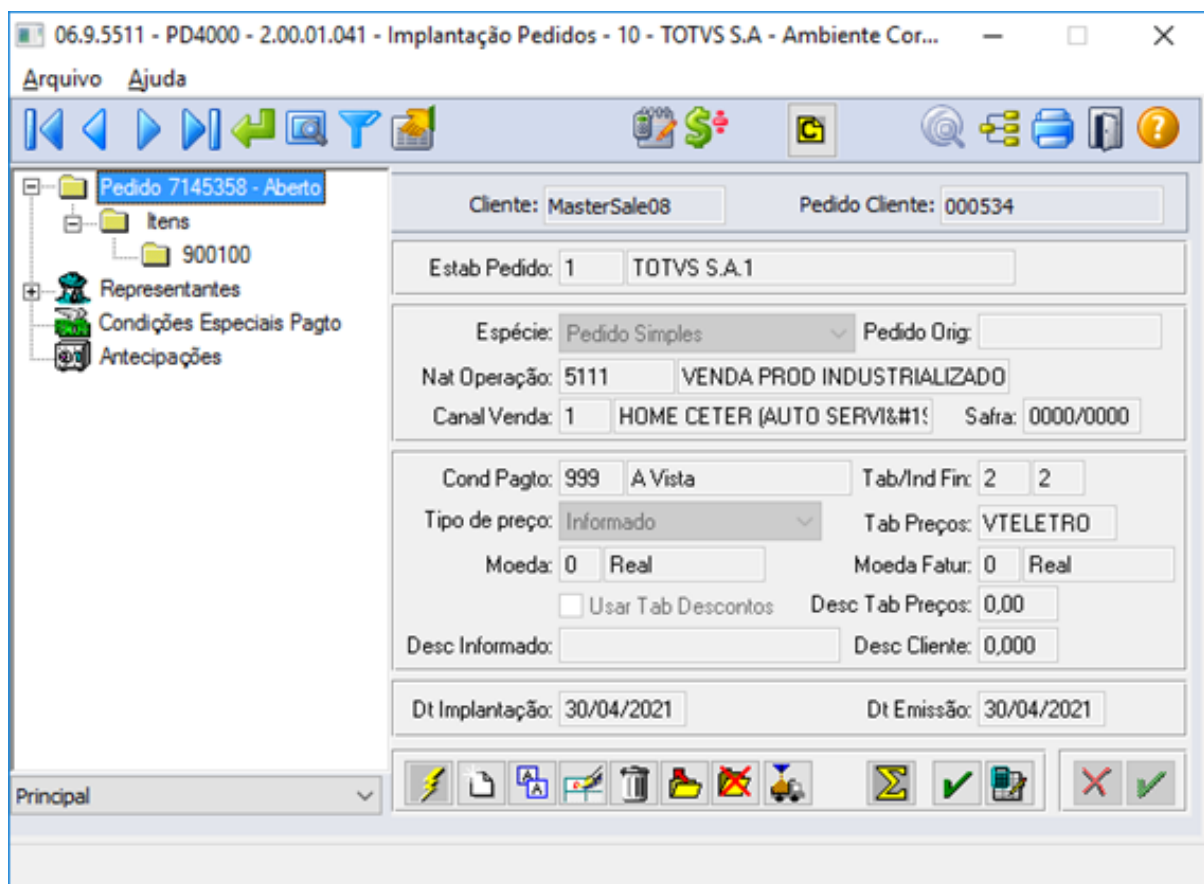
06.9.5511 - PD4000 - 2.00.01.041 - Implantação Pedidos - 10 - TOTVS S.A - Ambiente Cor...

Arquivo Ajuda

Pedido 7145358 - Aberto
Itens
900100
Representantes
Condições Especiais Pagto
Antecipações

Principal

Cliente: MasterSale08
Pedido Cliente: 000534

Estab Pedido: 1 TOTVS S.A.1

Espécie: Pedido Simples
Pedido Orig:
Nat Operação: 5111 VENDA PROD INDUSTRIALIZADO
Canal Venda: 1 HOME CETER (AUTO SERVI&#1!
Safra: 0000/0000

Cond Pagto: 999 A Vista
Tab/Ind Fin: 2 2
Tipo de preço: Informado
Tab Preços: VTELETRO
Moeda: 0 Real
Moeda Fatur: 0 Real
Usar Tab Descontos
Desc Tab Preços: 0,00
Desc Informado:
Desc Cliente: 0,000

Dt Implantação: 30/04/2021
Dt Emissão: 30/04/2021